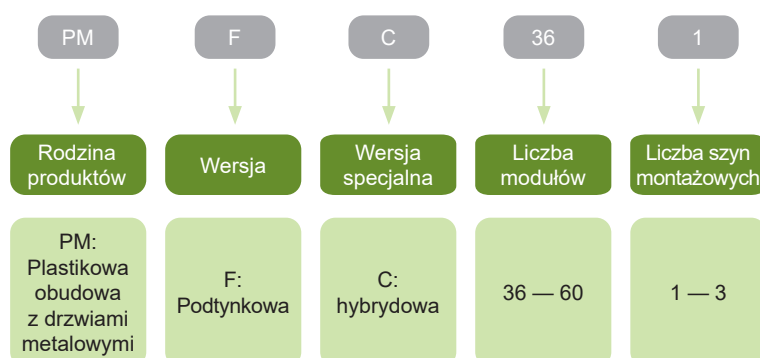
| PM | F | C | 36 | 1 |
|---|---|---|---|---|
| Rodzina produktów | Wersja | Wersja specjalna | Liczba modułów | Liczba szyn montażowych |
| PM: Plastikowa obudowa z drzwiami metalowymi | F: Podtynkowa | C: hybrydowa | 36 — 60 | 1 — 3 |